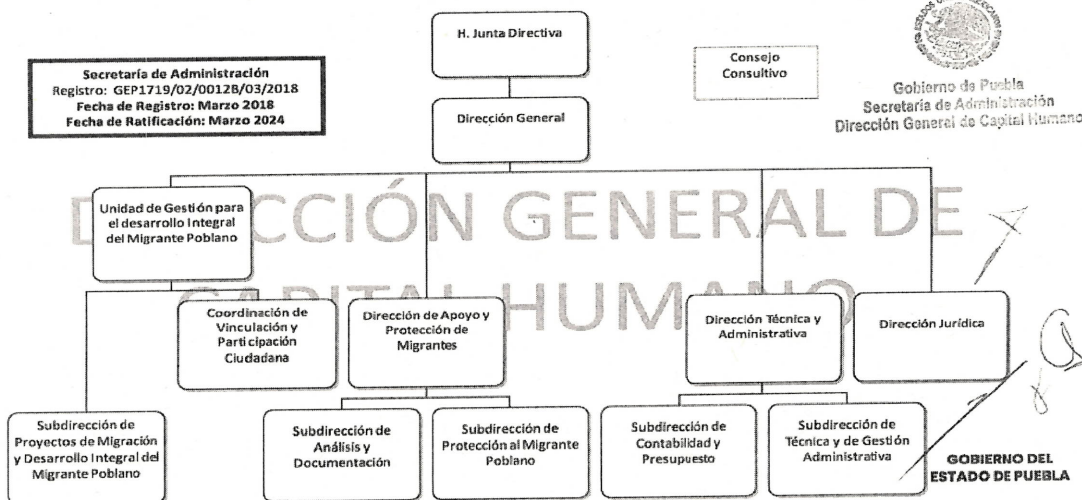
H. Junta Directiva

Secretaría de Administración
Registro: GEP1719/02/00128/03/2018
Fecha de Registro: Marzo 2018
Fecha de Ratificación: Marzo 2024

Consejo Consultivo

Gobierno de Puebla
Secretaría de Administración
Dirección General de Capital Humano

Dirección General

DIRECCIÓN GENERAL DE CAPITAL HUMANO

Unidad de Gestión para el desarrollo Integral del Migrante Poblano

Coordinación de Vinculación y Participación Ciudadana

Dirección de Apoyo y Protección de Migrantes

Dirección Técnica y Administrativa

Dirección Jurídica

Subdirección de Proyectos de Migración y Desarrollo Integral del Migrante Poblano

Subdirección de Análisis y Documentación

Subdirección de Protección al Migrante Poblano

Subdirección de Contabilidad y Presupuesto

Subdirección de Técnica y de Gestión Administrativa

GOBIERNO DEL ESTADO DE PUEBLA